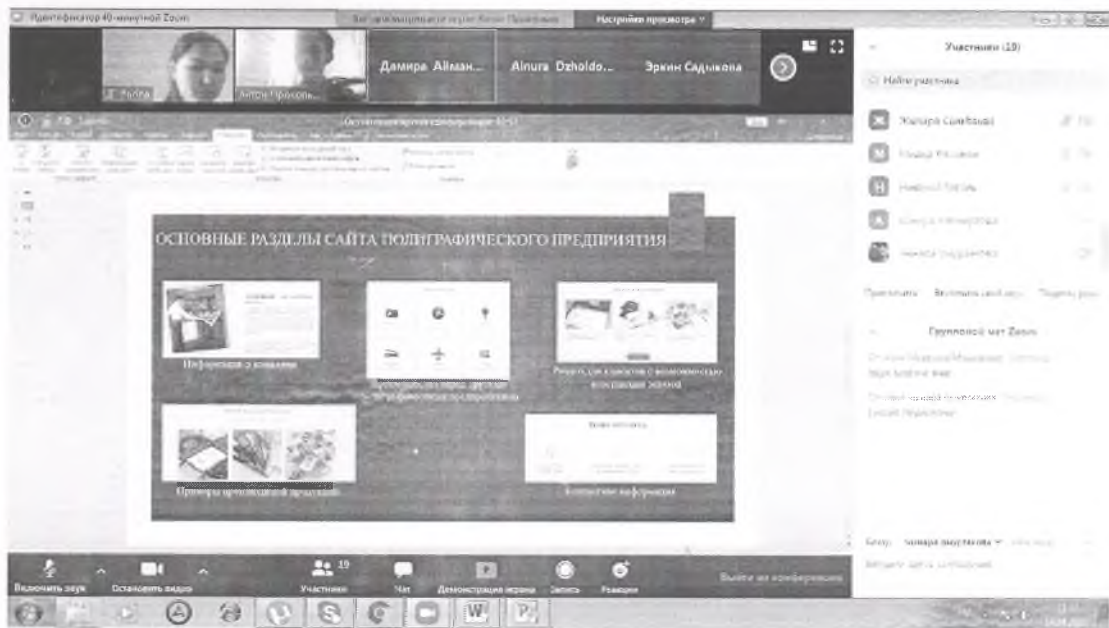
Идентификатор 40-минутной Zoom

Настройки просмотра

Дамира Aliman...

Ainura Dzholdo...

Эркин Садыкова

Антон Прокопь...

Участники (19)

Найти участника

ОСНОВНЫЕ РАЗДЕЛЫ САЙТА ПОЛИГРАФИЧЕСКОГО ПРЕДПРИЯТИЯ

Информация о компании

Рецепт для клиентов с возможностью

Примеры производимой продукции

Контактные информация

Групповой чат Zoom

Включить звук

Остановить видео

Участники

Чат

Демонстрация экрана

Запись

Реакции

Выйти из конференции

19